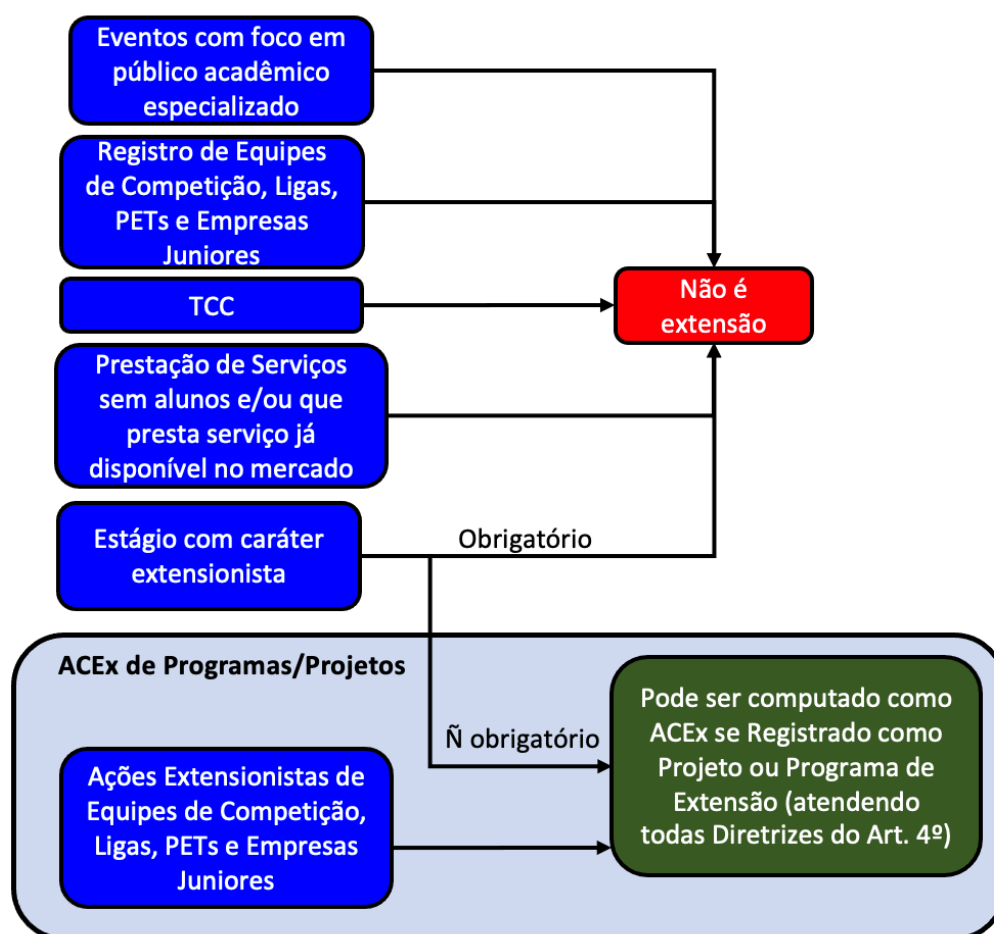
Eventos com foco em público acadêmico especializado

Registro de Equipes de Competição, Ligas, PETs e Empresas Juniores

TCC

Não é extensão

Prestação de Serviços sem alunos e/ou que presta serviço já disponível no mercado

Estágio com caráter extensionista

Obrigatório

ACEx de Programas/Projetos

Ñ obrigatório

Pode ser computado como ACEx se Registrado como Projeto ou Programa de Extensão (atendendo todas Diretrizes do Art. 4º)

Ações Extensionistas de Equipes de Competição, Ligas, PETs e Empresas Juniores